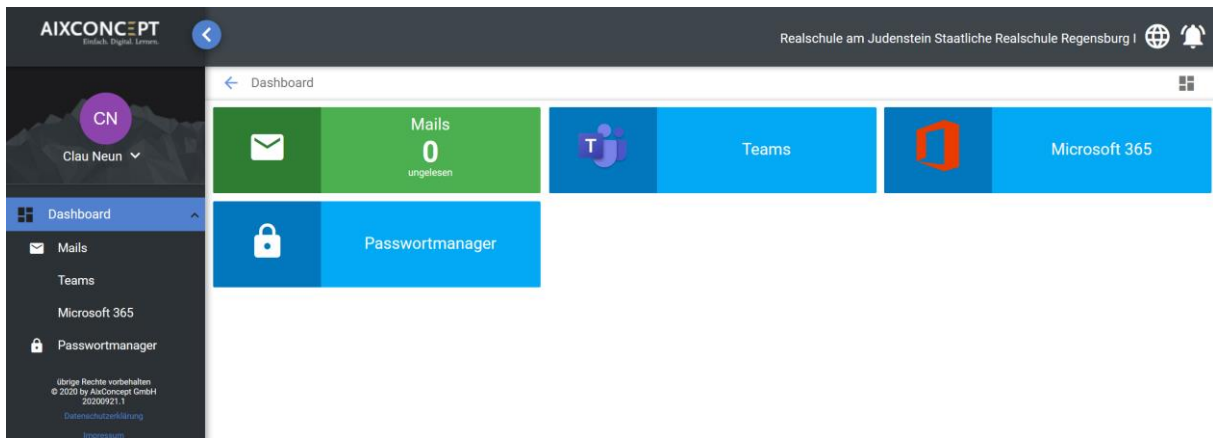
AIXCONCEPT
Einfach. Digital. Lernen.

Realschule am Judenstein Staatliche Realschule Regensburg I

CN
Clau Neun

Dashboard
Mails
Teams
Microsoft 365
Passwortmanager

übrige Rechte vorbehalten
© 2020 by AixConcept GmbH
20200921.1
Datenschutzerklärung
Impressum

Dashboard

Mails
0
ungelesen

Teams

Microsoft 365

Passwortmanager